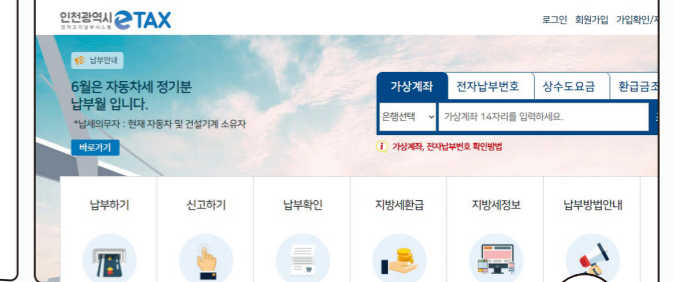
인천광역시 eTAX
인천지방세납부시스템

로그인 회원가입 가입확인/

납부안내

6월은 자동차세 정기분 납부월 입니다.

*납세의무자 : 현재 자동차 및 건설기계 소유자

바로가기

가상계좌 | 전자납부번호 | 상수도요금 | 환급금조

은행선택 | 가상계좌 14자리를 입력하세요.

가상계좌, 전자납부번호 확인방법

납부하기 | 신고하기 | 납부확인 | 지방세환급 | 지방세정보 | 납부방법안내